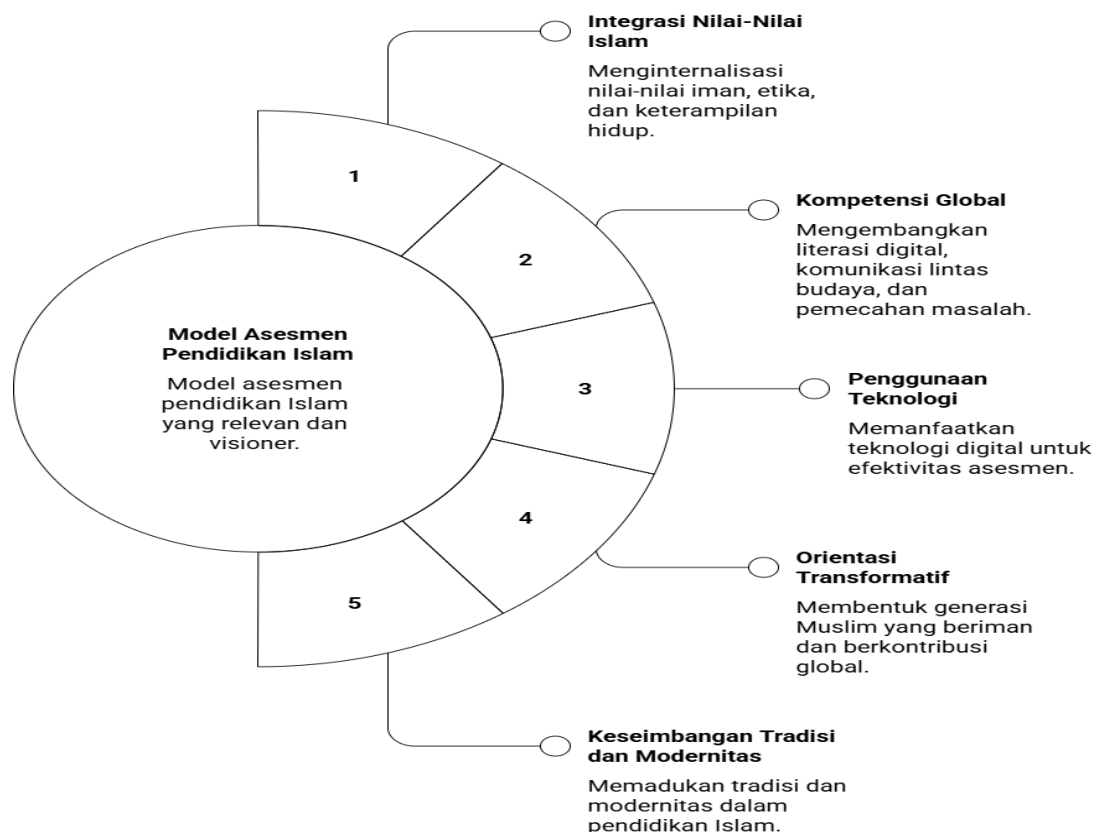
Model Asesmen Pendidikan Islam

Model asesmen pendidikan Islam yang relevan dan visioner.

1

2

3

4

5

Integrasi Nilai-Nilai Islam

Menginternalisasi nilai-nilai iman, etika, dan keterampilan hidup.

Kompetensi Global

Mengembangkan literasi digital, komunikasi lintas budaya, dan pemecahan masalah.

Penggunaan Teknologi

Memanfaatkan teknologi digital untuk efektivitas asesmen.

Orientasi Transformatif

Membentuk generasi Muslim yang beriman dan berkontribusi global.

Keseimbangan Tradisi dan Modernitas

Memadukan tradisi dan modernitas dalam pendidikan Islam.